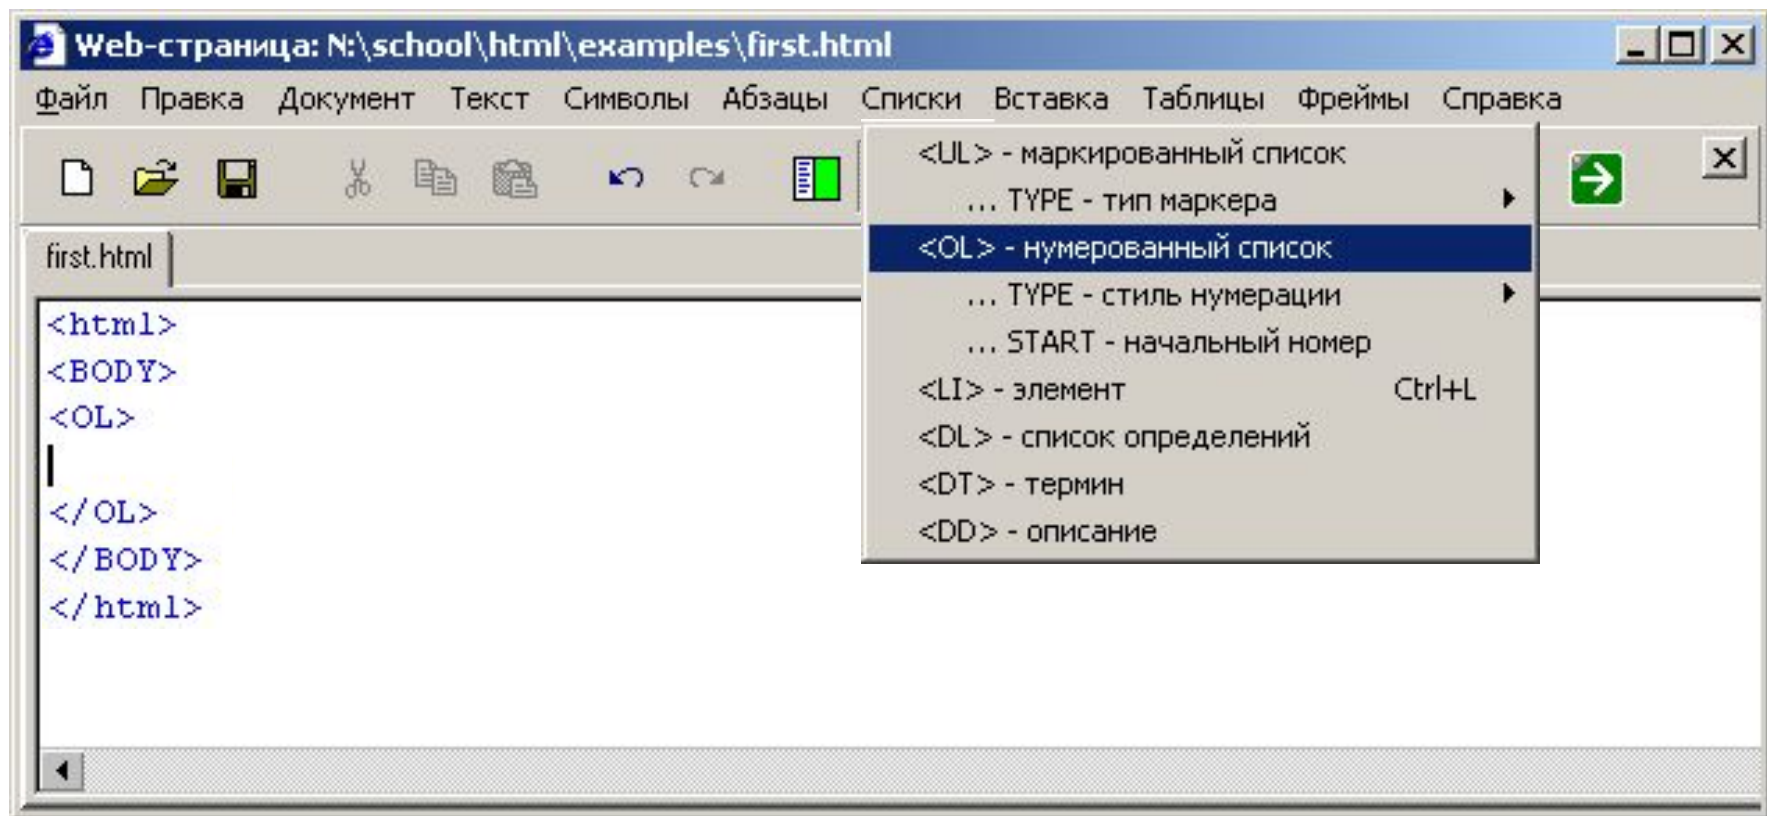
Web-страница: N:\school\html\examples\first.html

Файл Правка Документ Текст Символы Абзацы Списки Вставка Таблицы Фреймы Справка

first.html

<html>
<BODY>
<OL>

</OL>
</BODY>
</html>

<UL> - маркированный список
... TYPE - тип маркера
<OL> - нумерованный список
... TYPE - стиль нумерации
... START - начальный номер
<LI> - элемент Ctrl+L
<DL> - список определений
<DT> - термин
<DD> - описание